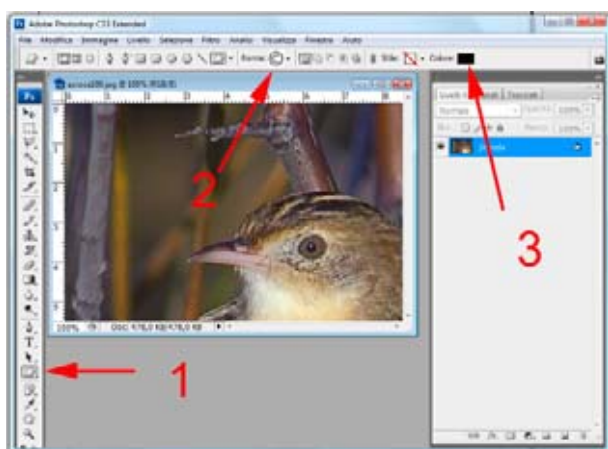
Adobe Photoshop CS3 Extended

File Modifica Immagine Livello Selezione Filtro Analisi Visualizza Finestra Aiuto

Forma:

Stile:

Colore:

Ps

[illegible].jpeg @ 100% (RGB/8)

100% Doc: 976,0 KB/976,0 KB

Livelli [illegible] Tracciati

Normale

Sfondo

1

2

3